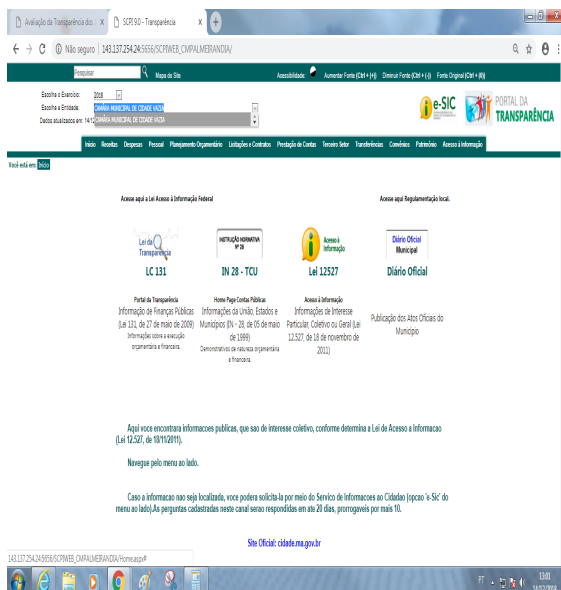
Avaliação da Transparência dos × SCPI 9.0 - Transparência ×

Não seguro | 143.137.254.24:5656/SCPIWEB_CMPALMERANDIA/

Pesquisar Mapa do Site Acessibilidade: Aumentar Fonte (Ctrl + (+)) Diminuir Fonte (Ctrl + (-)) Fonte Original (Ctrl + (0))

Escolha o Exercício: 2018
Escolha a Entidade: CÂMARA MUNICIPAL DE CIDADE VAZIA
Dados atualizados em: 14/1 CÂMARA MUNICIPAL DE CIDADE VAZIA

e-SIC PORTAL DA TRANSPARÊNCIA

Início Receitas Despesas Pessoal Planejamento Orçamentário Licitações e Contratos Prestação de Contas Terceiro Setor Transferências Convênios Patrimônio Acesso à Informação

Você está em: Início

Acesse aqui a Lei Acesso à Informação Federal

Acesse aqui Regulamentação local.

Lei da Transparência
LC 131
Portal da Transparência
Informação de Finanças Públicas (Lei 131, de 27 de maio de 2009)
Informações sobre a execução orçamentária e financeira.

INSTRUÇÃO NORMATIVA Nº 28
IN 28 - TCU
Home Page Contas Públicas
Informações da União, Estados e Municípios (IN - 28, de 05 de maio de 1999)
Demonstrativos de natureza orçamentária e financeira.

Acesso à Informação
Lei 12527
Acesso à Informação
Informações de Interesse Particular, Coletivo ou Geral (Lei 12.527, de 18 de novembro de 2011)

Diário Oficial Municipal
Diário Oficial
Publicação dos Atos Oficiais do Município

Aqui voce encontrara informacoes publicas, que sao de interesse coletivo, conforme determina a Lei de Acesso a Informacao (Lei 12.527, de 18/11/2011).

Navegue pelo menu ao lado.

Caso a informacao nao seja localizada, voce podera solicita-la por meio do Servico de Informacoes ao Cidadao (opcao 'e-Sic' do menu ao lado).As perguntas cadastradas neste canal serao respondidas em ate 20 dias, prorrogaveis por mais 10.

Site Oficial: cidade.ma.gov.br

143.137.254.24:5656/SCPIWEB_CMPALMERANDIA/Home.aspx#

PT 13:01 14/12/2018